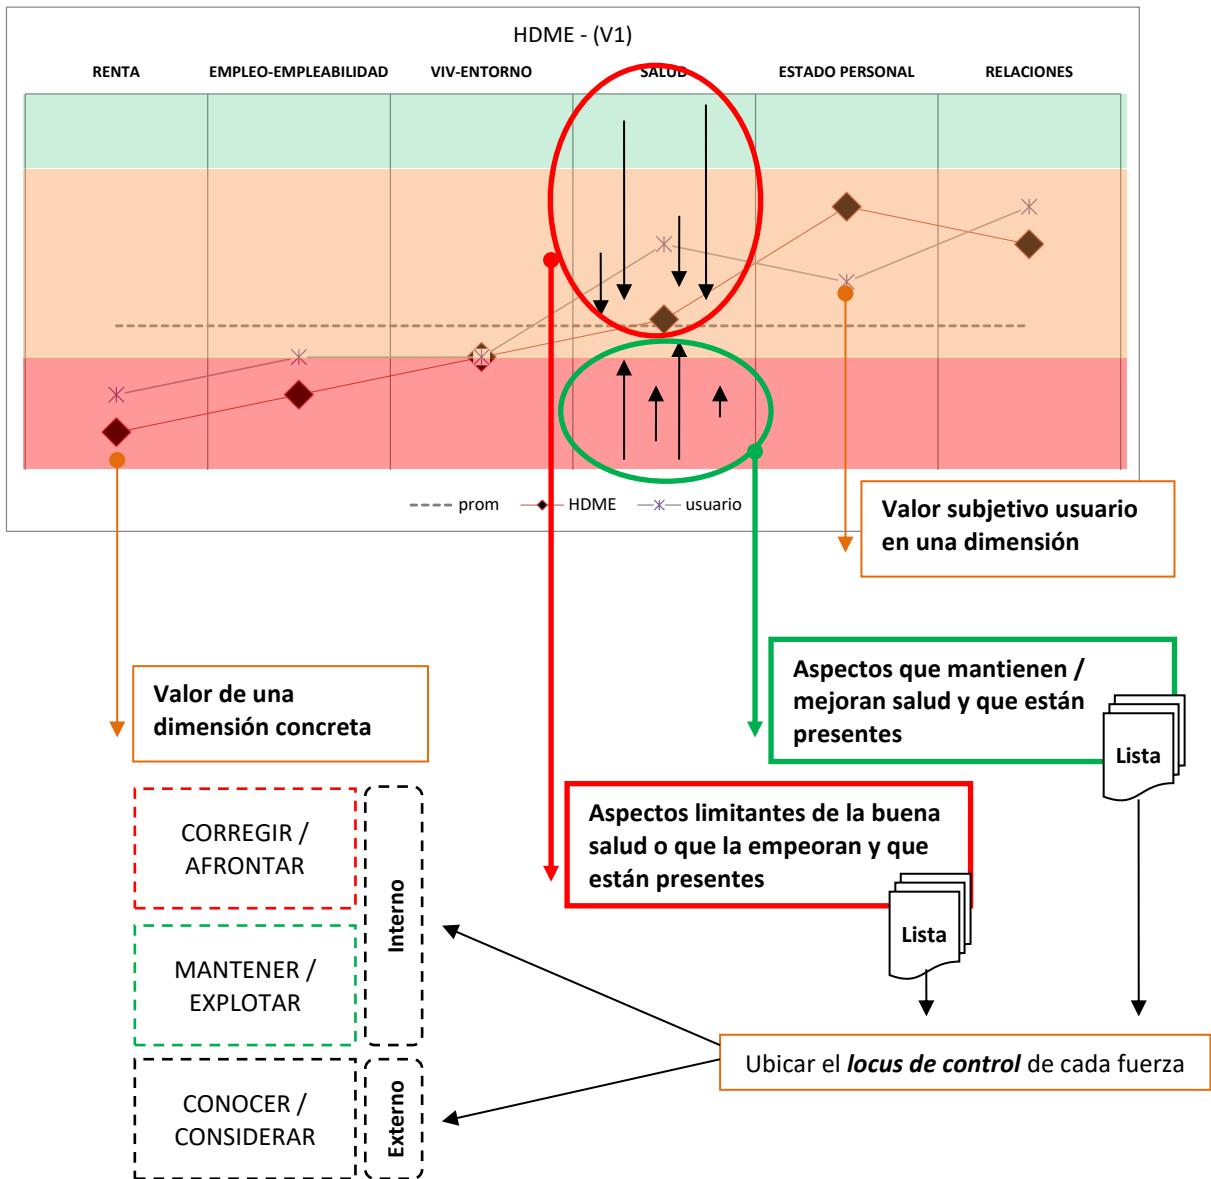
HDME - (V1)

RENTA
EMPLEO-EMPLEABILIDAD
VIV-ENTORNO
SALUD
ESTADO PERSONAL
RELACIONES

prom
HDME
usuario

Valor subjetivo usuario en una dimensión

Aspectos que mantienen / mejoran salud y que están presentes

Lista

Valor de una dimensión concreta

Aspectos limitantes de la buena salud o que la empeoran y que están presentes

Lista

CORREGIR / AFRONTAR

MANTENER / EXPLOTAR

CONOCER / CONSIDERAR

Interno

Externo

Ubicar el ***locus de control*** de cada fuerza